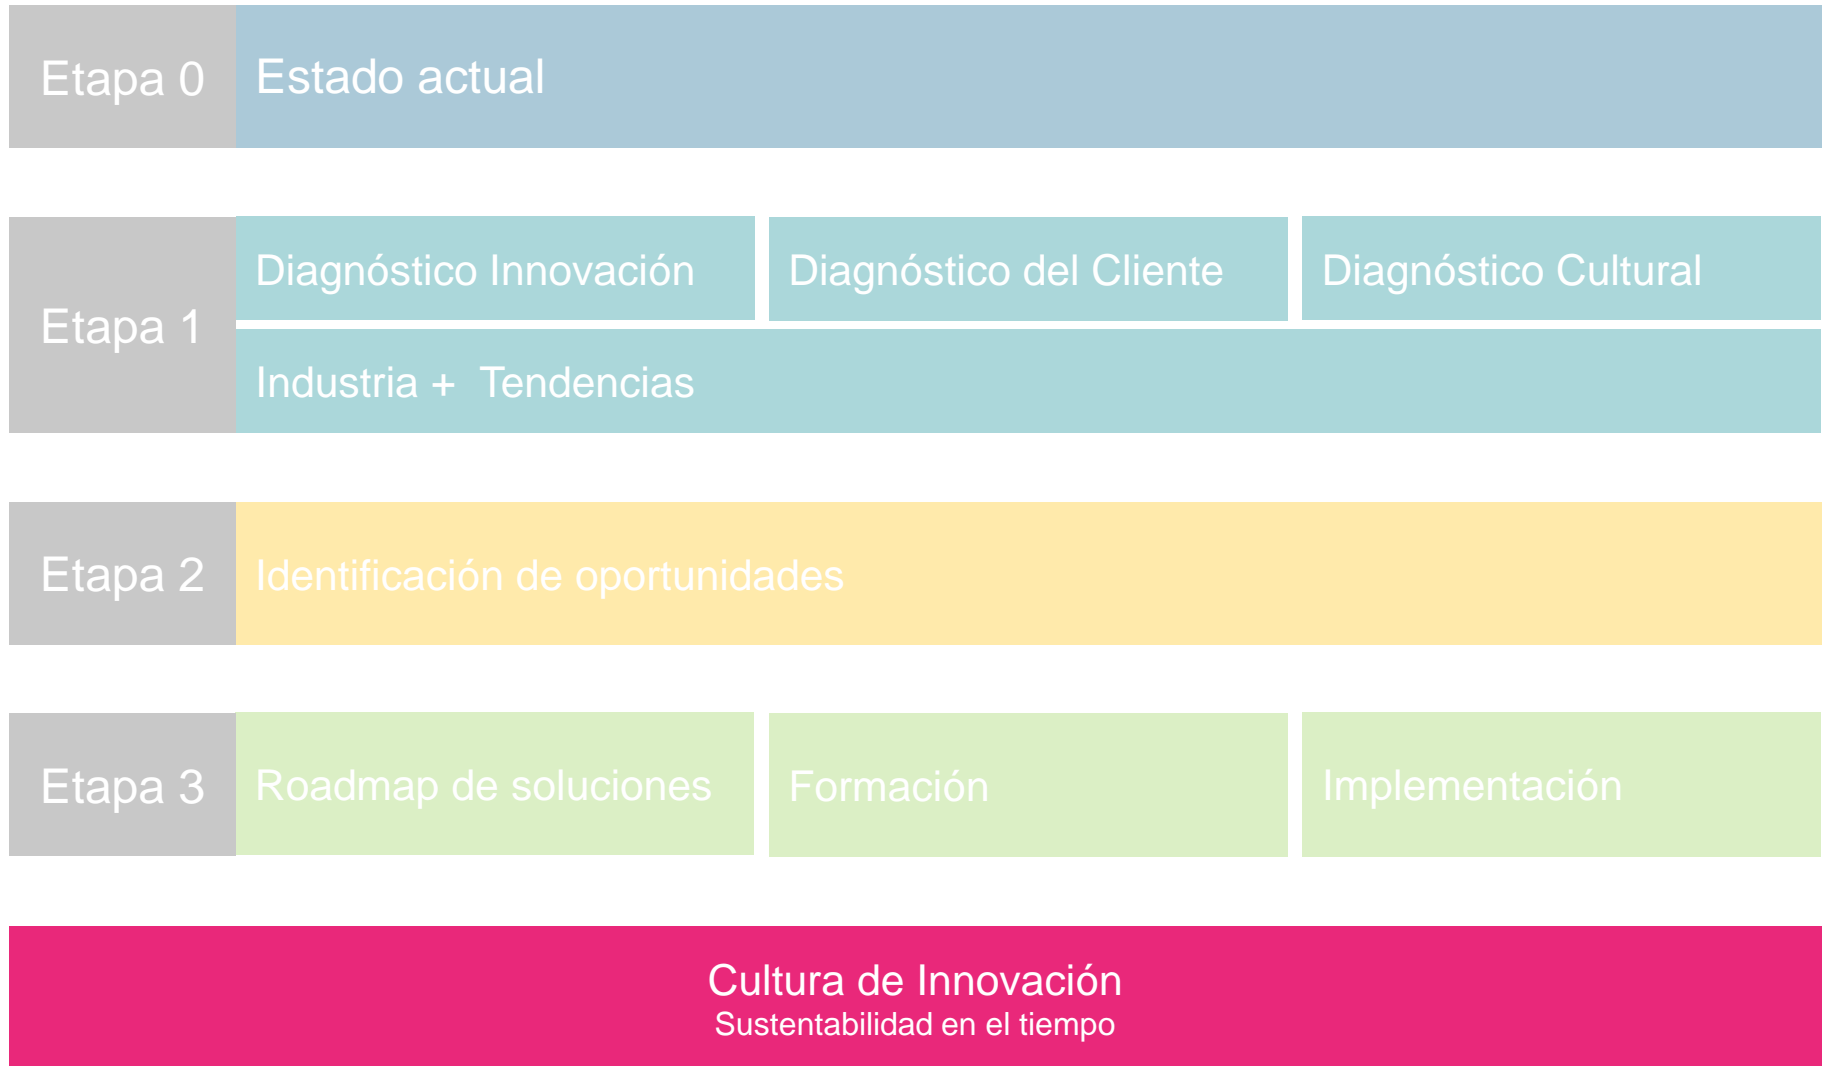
Etapa 0
Estado actual

Etapa 1
Diagnóstico Innovación
Diagnóstico del Cliente
Diagnóstico Cultural
Industria + Tendencias

Etapa 2
Identificación de oportunidades

Etapa 3
Roadmap de soluciones
Formación
Implementación

Cultura de Innovación
Sustentabilidad en el tiempo